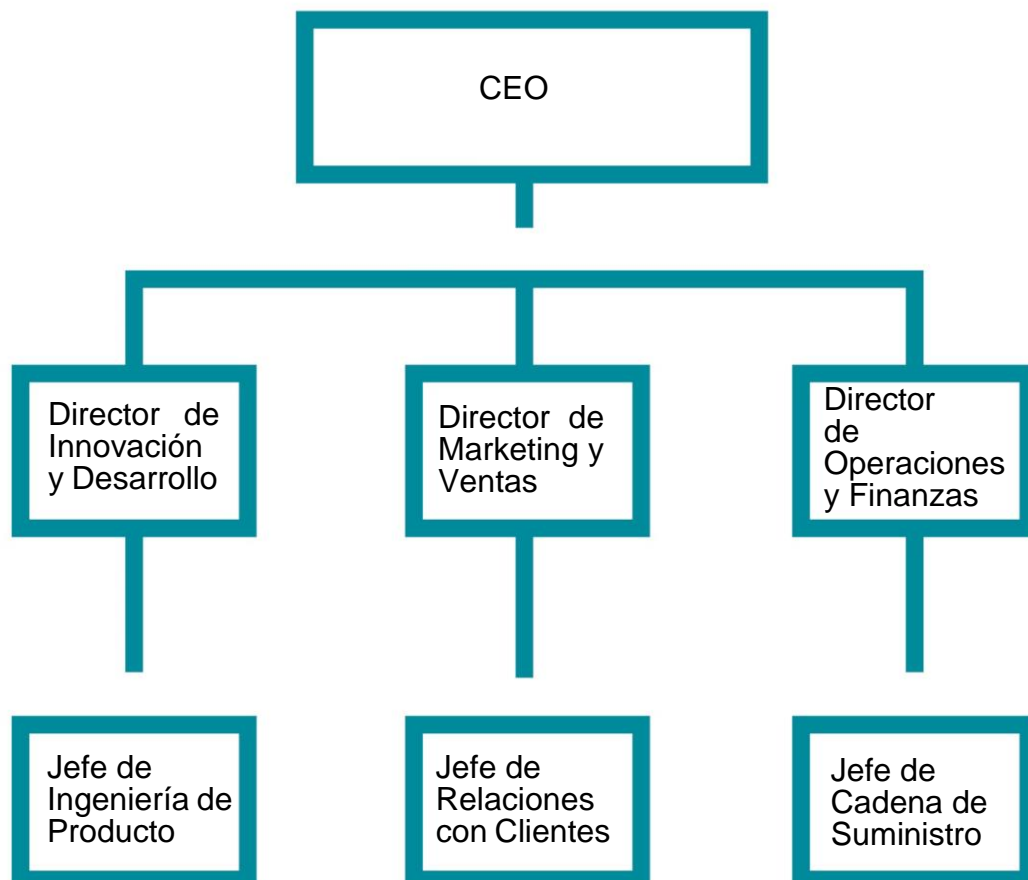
CEO

Director de Innovación y Desarrollo

Director de Marketing y Ventas

Director de Operaciones y Finanzas

Jefe de Ingeniería de Producto

Jefe de Relaciones con Clientes

Jefe de Cadena de Suministro